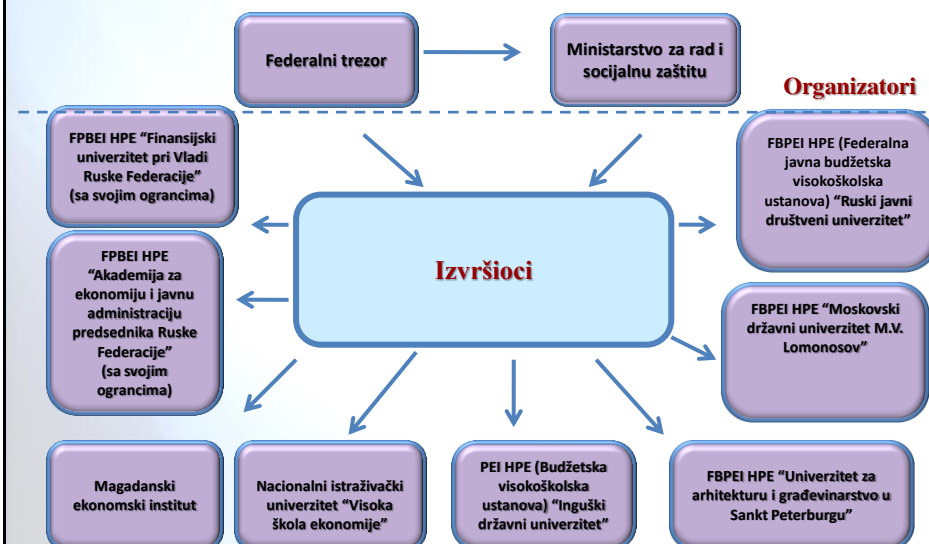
Federalni trezor

Ministarstvo za rad i socijalnu zaštitu

Organizatori

FPBEI HPE “Finansijski univerzitet pri Vladi Ruske Federacije” (sa svojim ograncima)

FBPEI HPE (Federalna javna budžetska visokoškolska ustanova) “Ruski javni društveni univerzitet”

Izvršioci

FPBEI HPE “Akademija za ekonomiju i javnu administraciju predsednika Ruske Federacije” (sa svojim ograncima)

FBPEI HPE “Moskovski državni univerzitet M.V. Lomonosov”

Magadanski ekonomski institut

Nacionalni istraživački univerzitet “Visoka škola ekonomije”

PEI HPE (Budžetska visokoškolska ustanova) “Inguški državni univerzitet”

FBPEI HPE “Univerzitet za arhitekturu i građevinarstvo u Sankt Peterburgu”